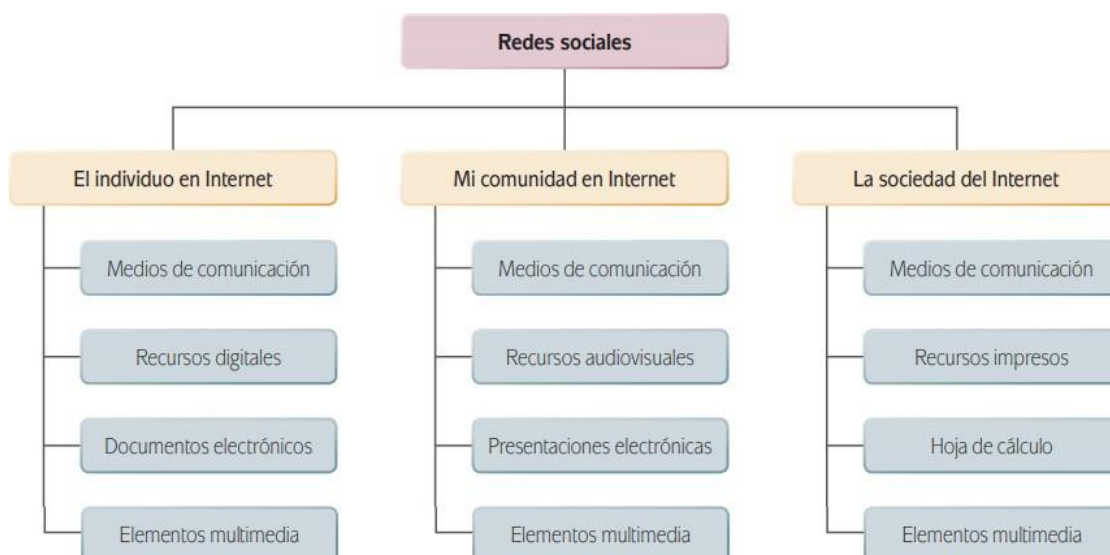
Redes sociales

El individuo en Internet

Medios de comunicación

Recursos digitales

Documentos electrónicos

Elementos multimedia

Mi comunidad en Internet

Medios de comunicación

Recursos audiovisuales

Presentaciones electrónicas

Elementos multimedia

La sociedad del Internet

Medios de comunicación

Recursos impresos

Hoja de cálculo

Elementos multimedia